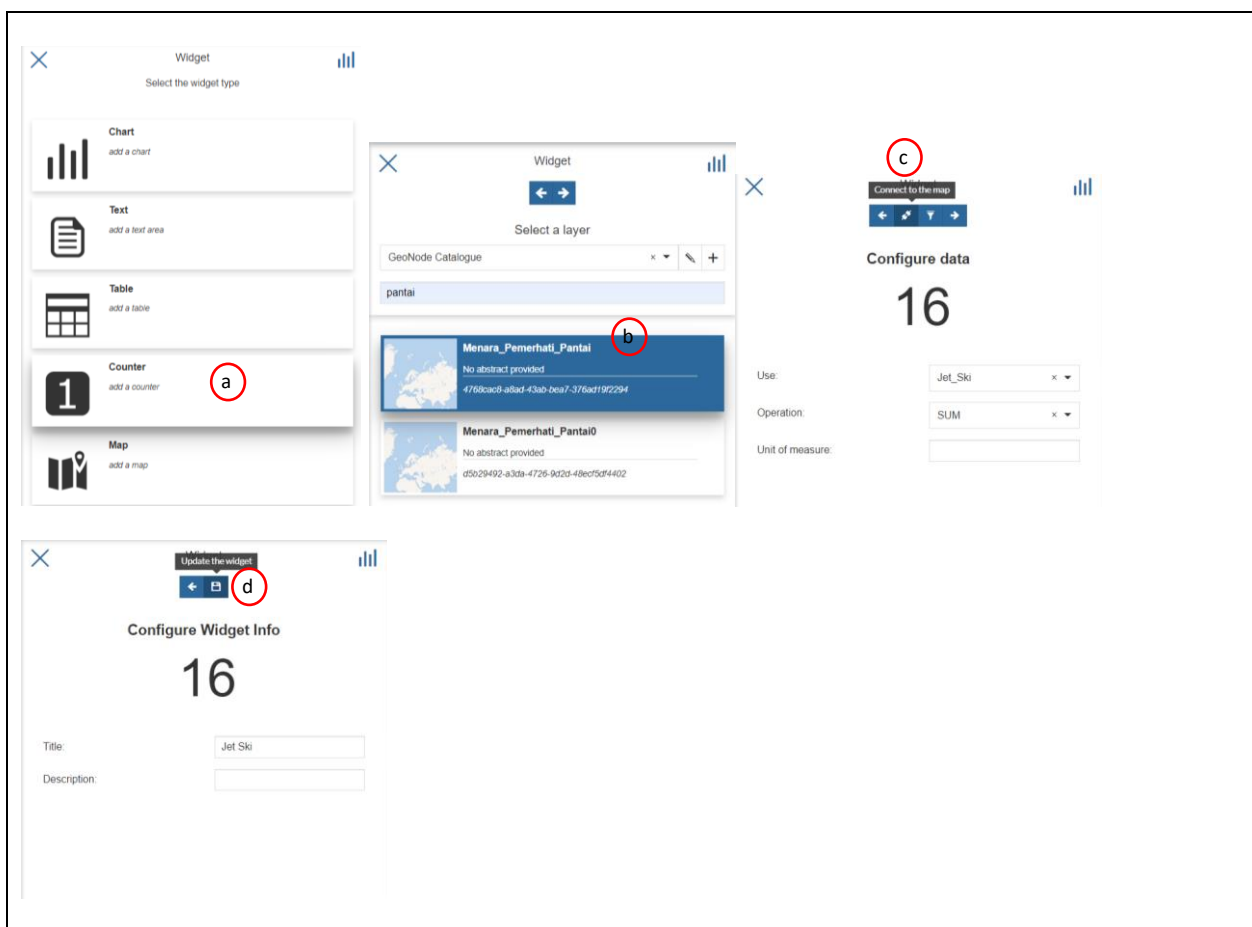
Widget

Select the widget type

Chart
add a chart

Text
add a text area

Table
add a table

Counter
add a counter

a

Map
add a map

Widget

Select a layer

GeoNode Catalogue

pantai

b

Menara_Pemerhati_Pantai
No abstract provided
4768cac8-a8ad-43ab-bea7-376ad19f2294

Menara_Pemerhati_Pantai0
No abstract provided
d5b29492-a3da-4726-9d2d-48ecf5df4402

c

Connect to the map

Configure data

16

Use: Jet_Ski

Operation: SUM

Unit of measure:

Update the widget

d

Configure Widget Info

16

Title: Jet Ski

Description: